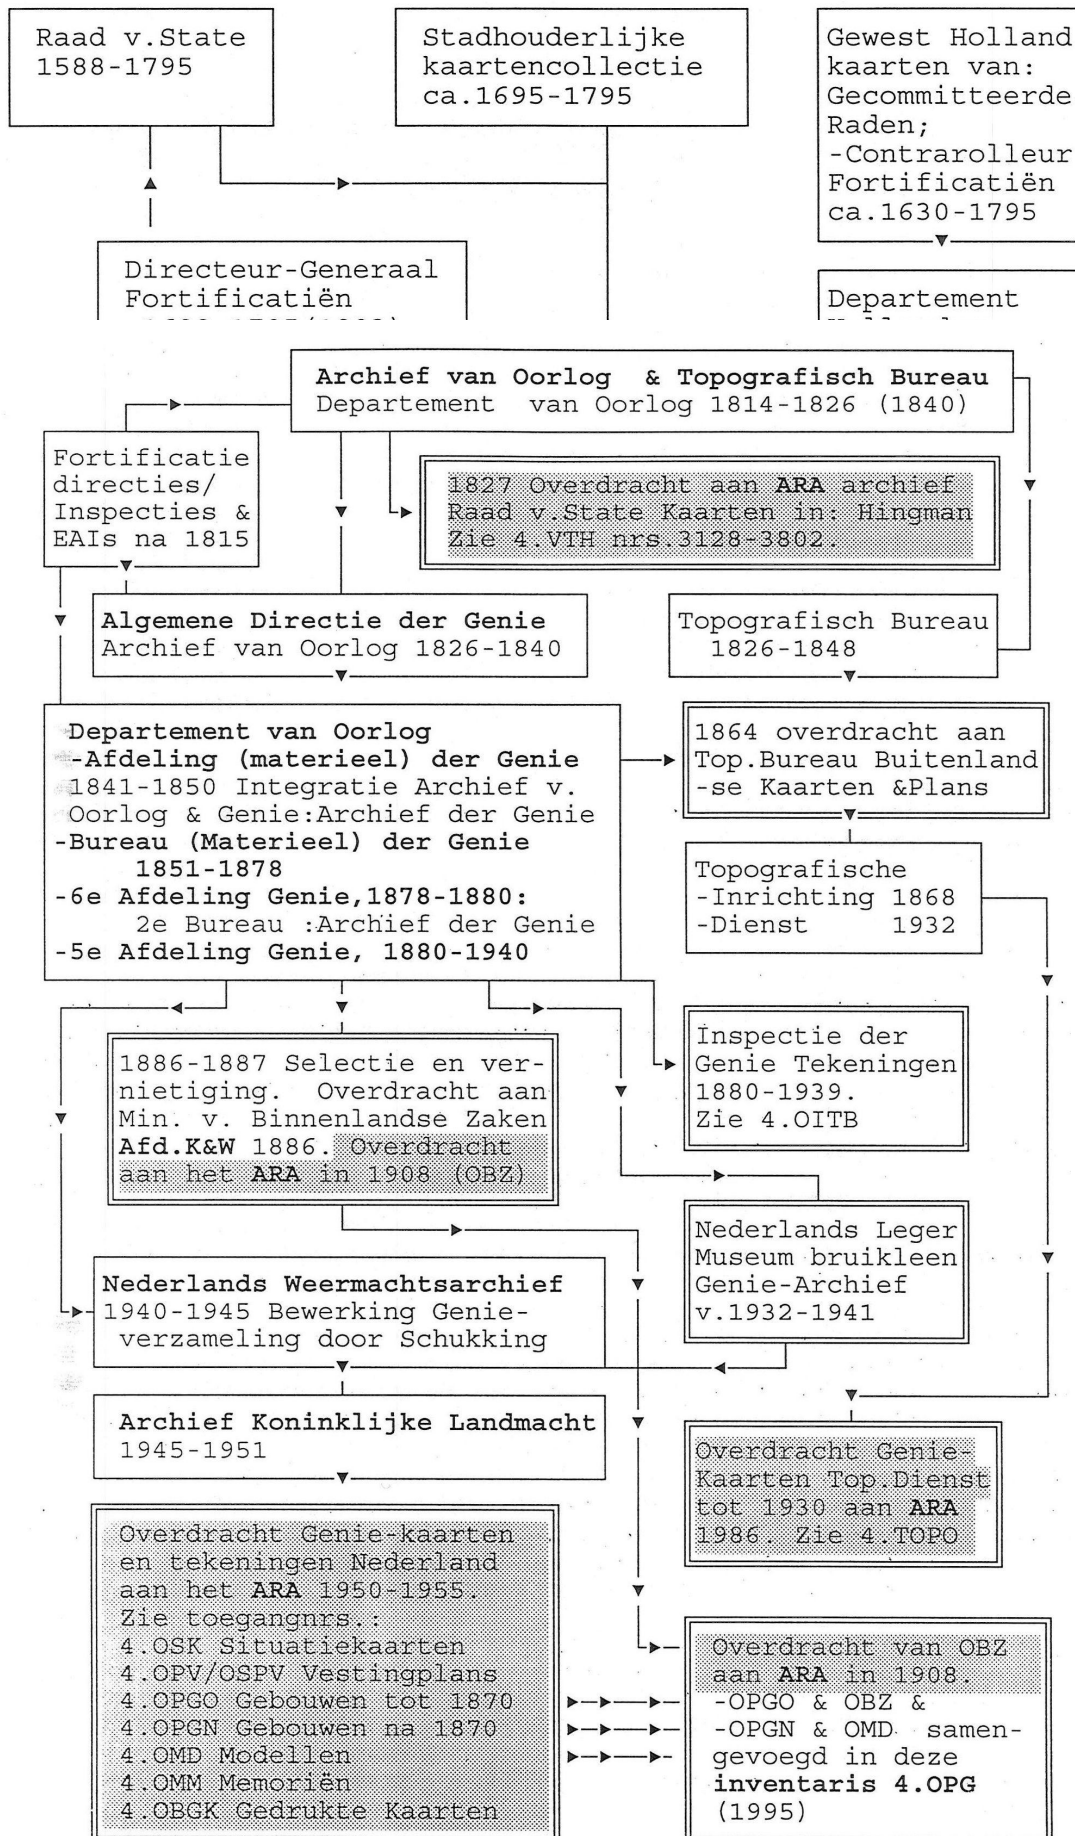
Raad v.State
1588-1795

Stadhouderlijke
kaartencollectie
ca.1695-1795

Gewest Holland
kaarten van:
Gecommitteerde
Raden;
-Contrarolleur
Fortificatiën
ca.1630-1795

Directeur-Generaal
Fortificatiën
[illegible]

Departement
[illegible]

Archief van Oorlog & Topografisch Bureau
Departement van Oorlog 1814-1826 (1840)

Fortificatie
directies/
Inspecties &
EAIs na 1815

1827 Overdracht aan ARA archief
Raad v.State Kaarten in: Hingman
Zie 4.VTH nrs.3128-3802.

Algemene Directie der Genie
Archief van Oorlog 1826-1840

Topografisch Bureau
1826-1848

Departement van Oorlog
-Afdeling (materieel) der Genie
1841-1850 Integratie Archief v.
Oorlog & Genie:Archief der Genie
-Bureau (Materieel) der Genie
1851-1878
-6e Afdeling Genie,1878-1880:
2e Bureau :Archief der Genie
-5e Afdeling Genie, 1880-1940

1864 overdracht aan
Top.Bureau Buitenland
-se Kaarten &Plans

Topografische
-Inrichting 1868
-Dienst 1932

1886-1887 Selectie en vernietiging. Overdracht aan
Min. v. Binnenlandse Zaken
Afd.K&W 1886. Overdracht
aan het ARA in 1908 (OBZ)

Inspectie der
Genie Tekeningen
1880-1939.
Zie 4.OITB

Nederlands Leger
Museum bruikleen
Genie-Archief
v.1932-1941

Nederlands Weermachtsarchief
1940-1945 Bewerking Genieverzameling door Schukking

Archief Koninklijke Landmacht
1945-1951

Overdracht Genie-
Kaarten Top.Dienst
tot 1930 aan ARA
1986. Zie 4.TOPO

Overdracht Genie-kaarten
en tekeningen Nederland
aan het ARA 1950-1955.
Zie toegangnrs.:
4.OSK Situatiekaarten
4.OPV/OSPV Vestingplans
4.OPGO Gebouwen tot 1870
4.OPGN Gebouwen na 1870
4.OMD Modellen
4.OMM Memoriën
4.OBGK Gedrukte Kaarten

Overdracht van OBZ
aan ARA in 1908.
-OPGO & OBZ &
-OPGN & OMD samengevoegd in deze
inventaris 4.OPG
(1995)